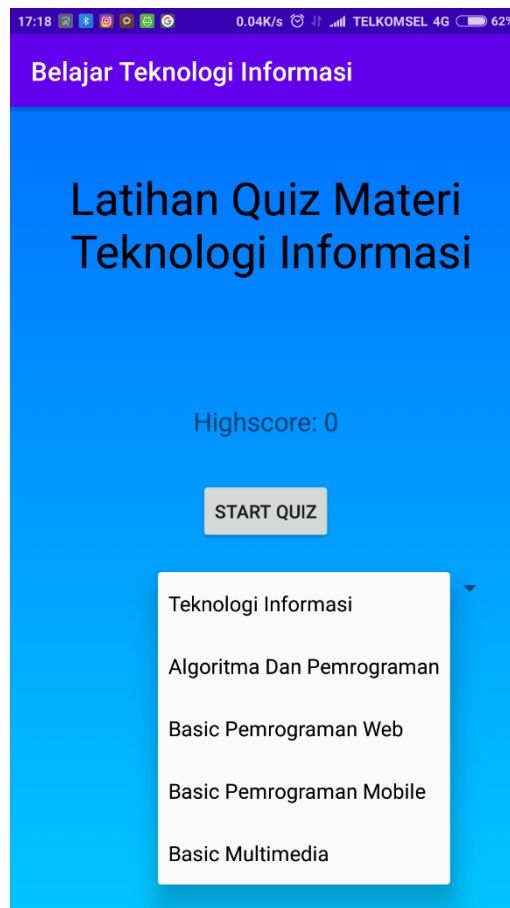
17:18 0.04K/s TELKOMSEL 4G 62%

Belajar Teknologi Informasi

Latihan Quiz Materi Teknologi Informasi

Highscore: 0

START QUIZ

Teknologi Informasi

Algoritma Dan Pemrograman

Basic Pemrograman Web

Basic Pemrograman Mobile

Basic Multimedia